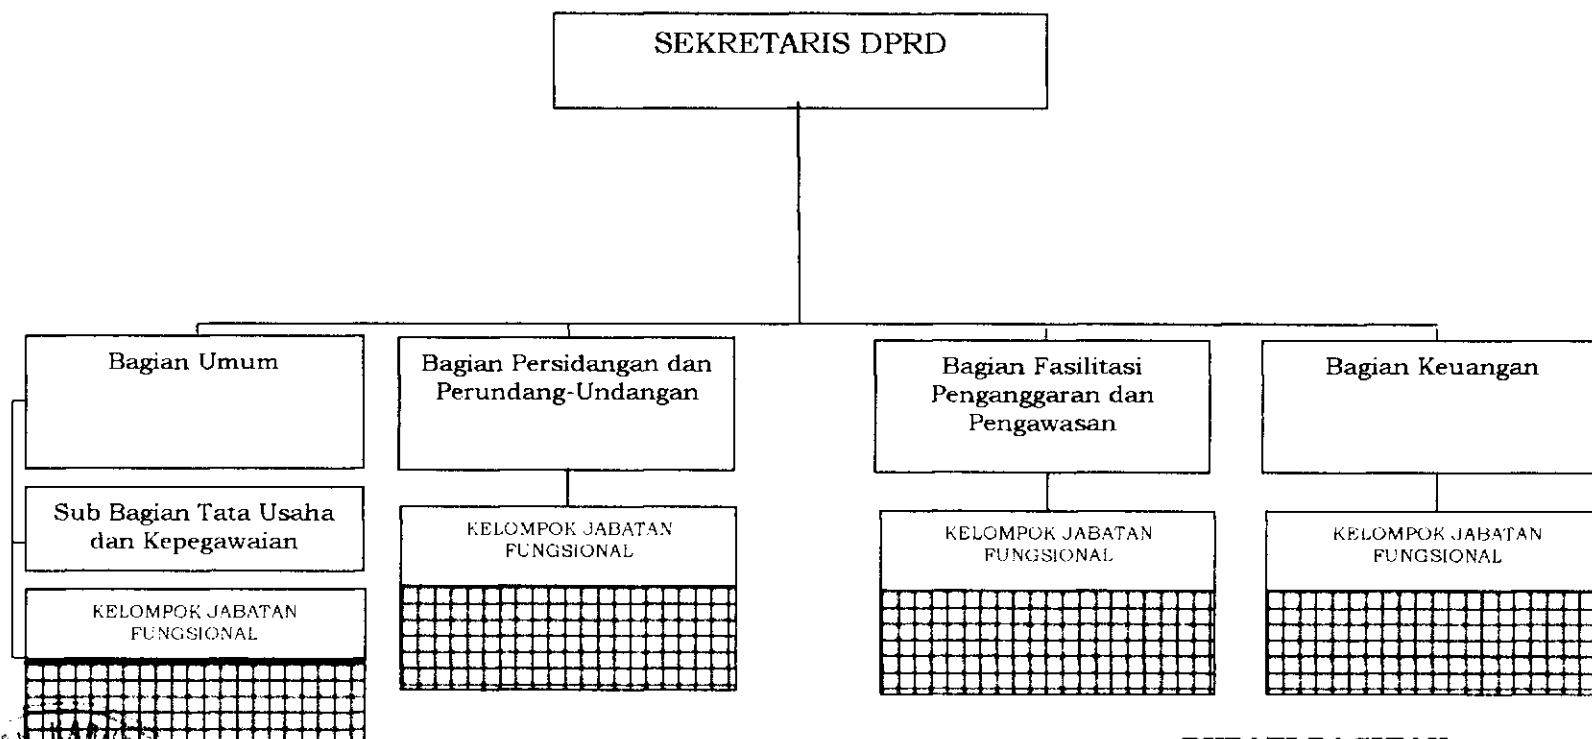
SEKRETARIS DPRD

Bagian Umum

Sub Bagian Tata Usaha dan Kepegawaian

KELOMPOK JABATAN FUNGSIONAL

Bagian Persidangan dan Perundang-Undangan

KELOMPOK JABATAN FUNGSIONAL

Bagian Fasilitasi Penganggaran dan Pengawasan

KELOMPOK JABATAN FUNGSIONAL

Bagian Keuangan

KELOMPOK JABATAN FUNGSIONAL

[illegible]